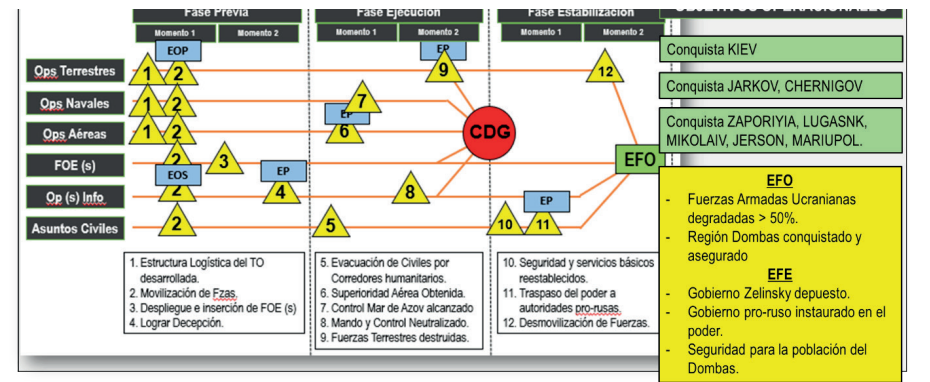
Fase Previa

Fase Ejecución

Fase Estabilización

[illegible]

Momento 1

Momento 2

Momento 1

Momento 2

Momento 1

Momento 2

EOP

EP

Ops Terrestres

Ops Navales

Ops Aéreas

FOE (s)

Op (s) Info

Asuntos Civiles

1

2

1

2

1

2

2

3

EOS

2

2

EP

4

EP

7

6

9

CDG

8

5

EP

10

11

12

EFO

Conquista KIEV

Conquista JARKOV, CHERNIGOV

Conquista ZAPORIYIA, LUGASNK, MIKOLAIV, JERSON, MARIUPOL.

EFO
- Fuerzas Armadas Ucranianas degradadas > 50%.
- Región Dombas conquistado y asegurado

EFE
- Gobierno Zelinsky depuesto.
- Gobierno pro-ruso instaurado en el poder.
- Seguridad para la población del Dombas.

1. Estructura Logística del TO desarrollada.
2. Movilización de Fzas.
3. Despliegue e inserción de FOE (s)
4. Lograr Decepción.

5. Evacuación de Civiles por Corredores humanitarios.
6. Superioridad Aérea Obtenida.
7. Control Mar de Azov alcanzado
8. Mando y Control Neutralizado.
9. Fuerzas Terrestres destruidas.

10. Seguridad y servicios básicos reestablecidos.
11. Traspaso del poder a autoridades pro-rusas.
12. Desmovilización de Fuerzas.